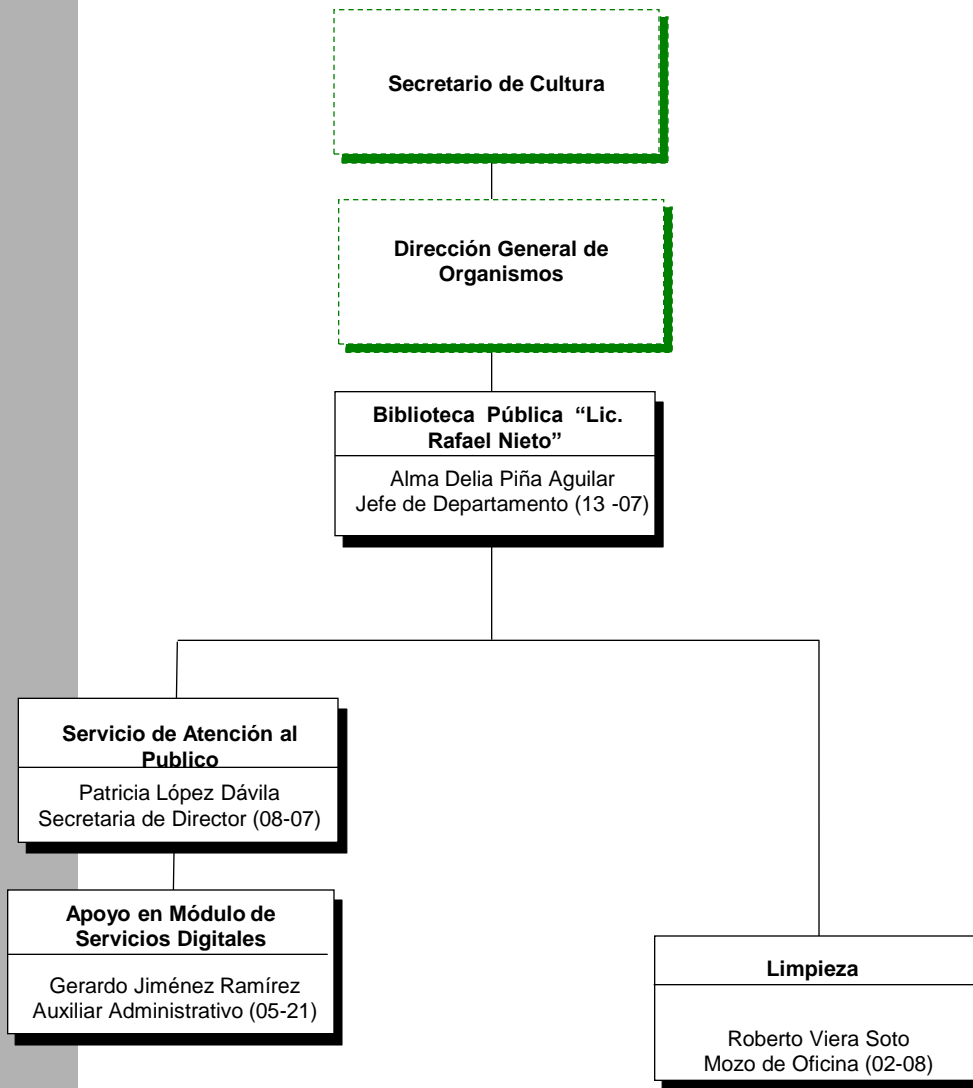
Secretario de Cultura

Dirección General de Organismos

Biblioteca Pública "Lic. Rafael Nieto"

Alma Delia Piña Aguilar
Jefe de Departamento (13 -07)

Servicio de Atención al Publico

Patricia López Dávila
Secretaria de Director (08-07)

Apoyo en Módulo de Servicios Digitales

Gerardo Jiménez Ramírez
Auxiliar Administrativo (05-21)

Limpieza

Roberto Viera Soto
Mozo de Oficina (02-08)